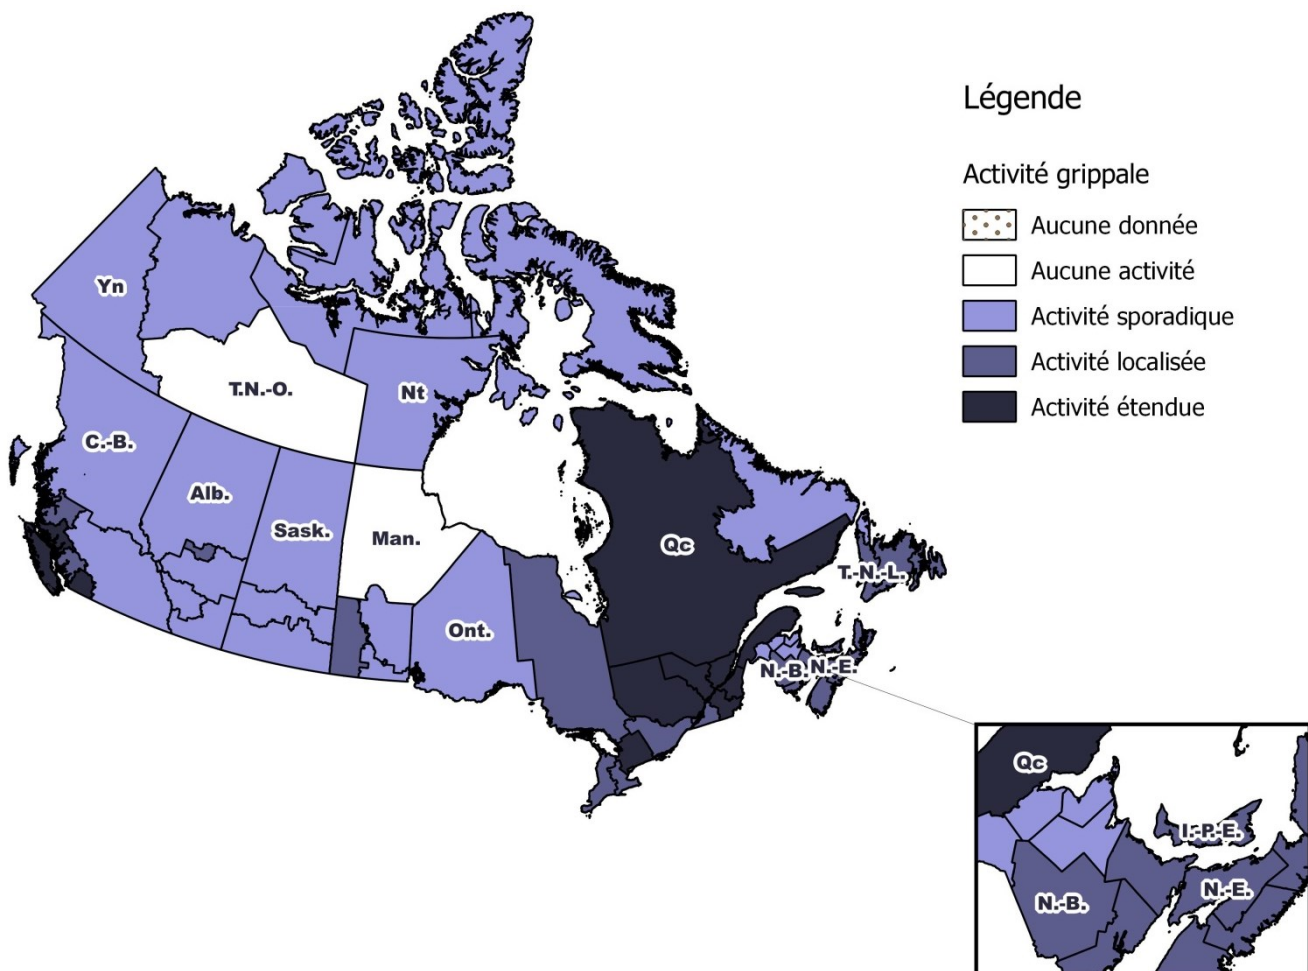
Légende

Activité grippale

Aucune donnée
Aucune activité
Activité sporadique
Activité localisée
Activité étendue

Yn
T.N.-O.
Nt
C.-B.
Alb.
Sask.
Man.
Qc
T.-N.-L.
Ont.
N.-B.
N.-E.

Qc
Î.-P.-É.
N.-B.
N.-E.